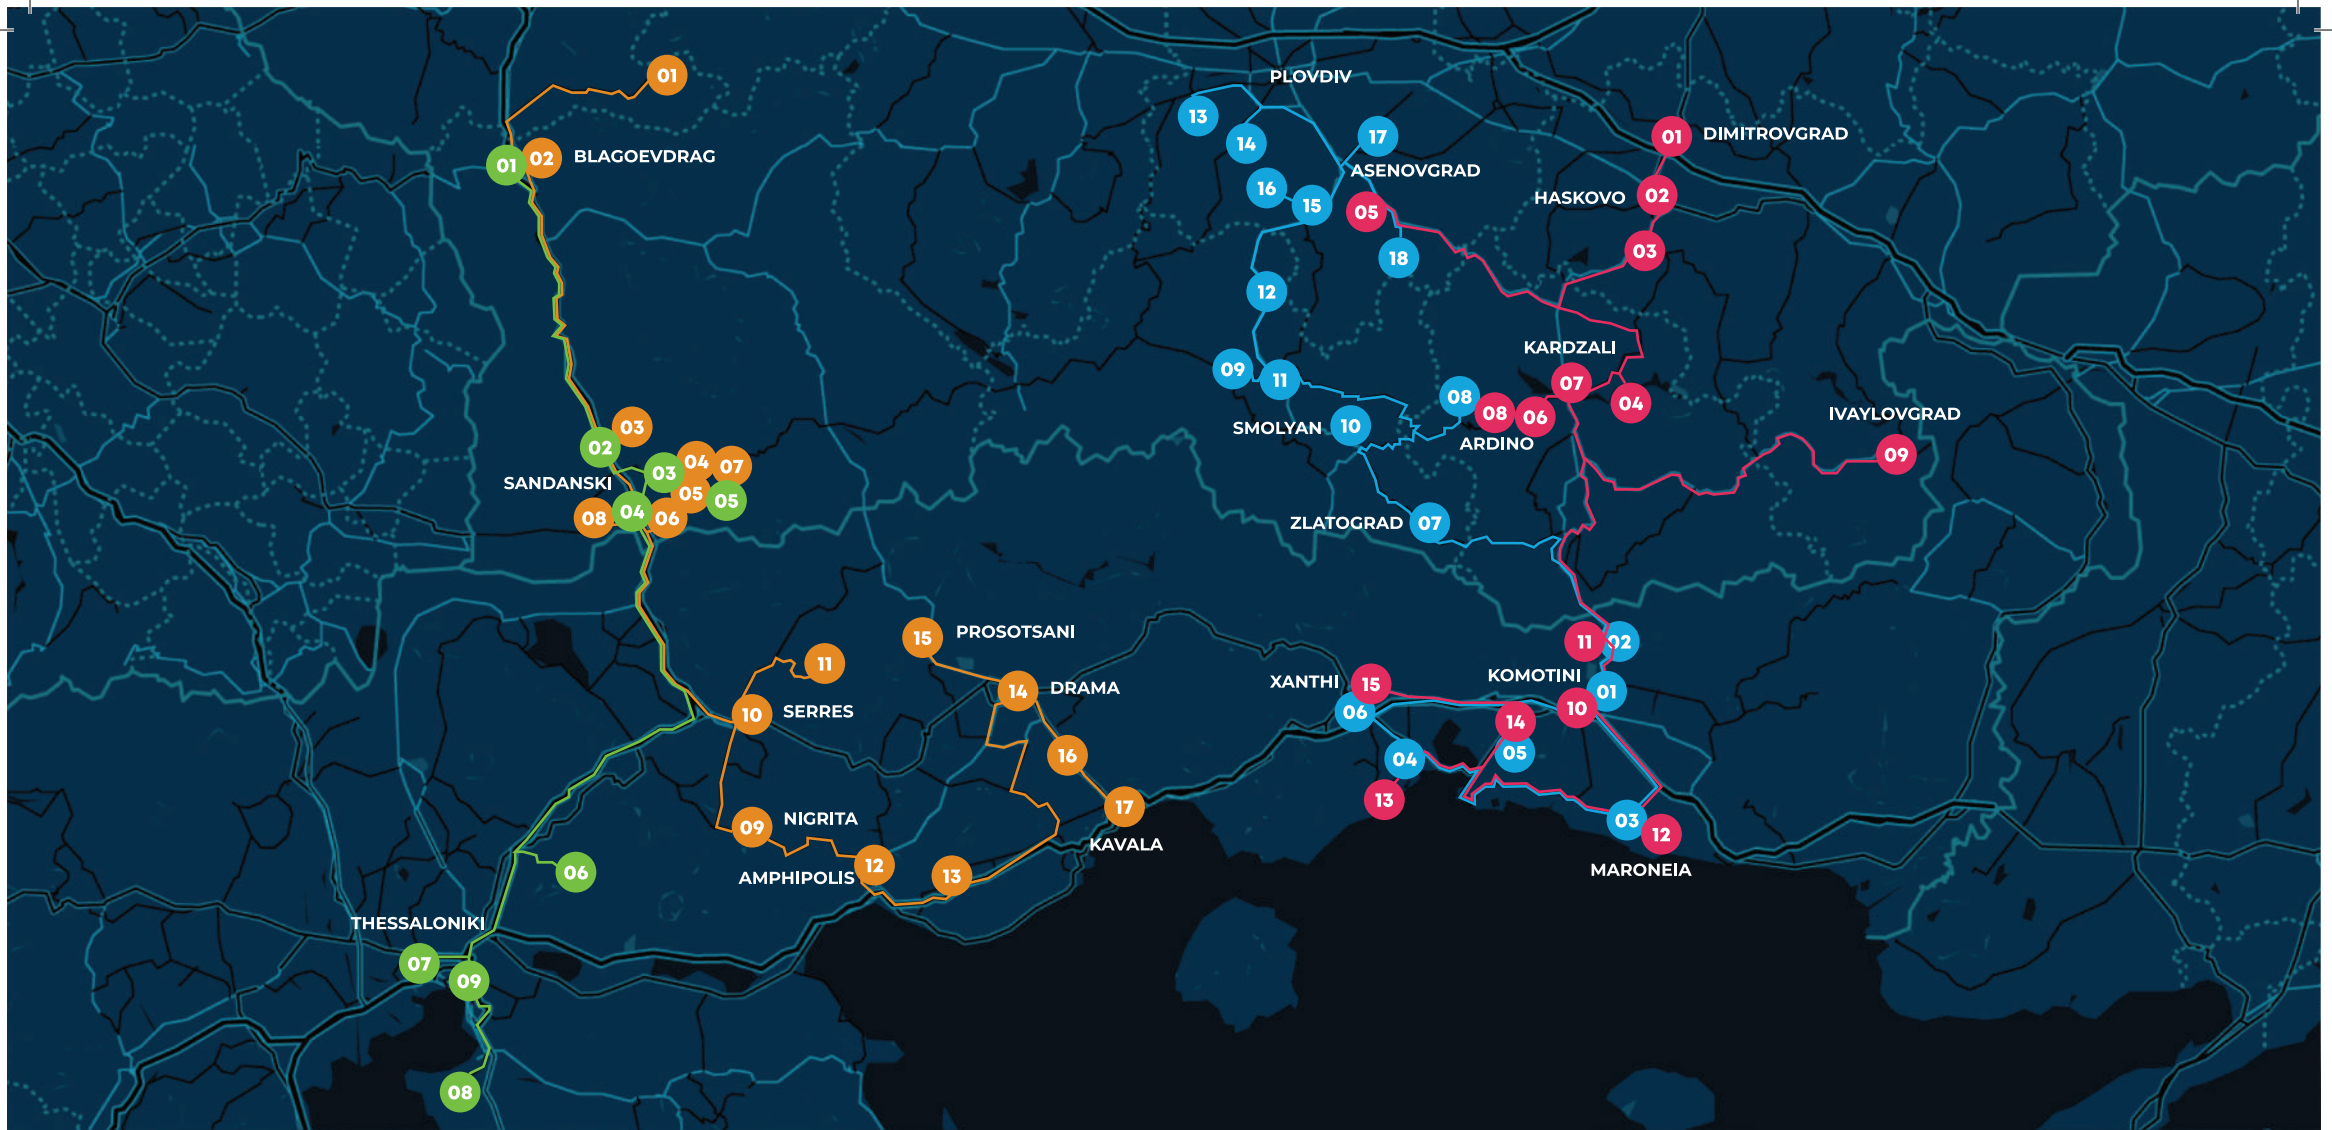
01
01 02 BLAGOEVDRAG
03
02
SANDANSKI
03 04 07
05 05
08 04 06
11
10 SERRES
15 PROSOTSANI
14 DRAMA
16
17
KAVALA
09 NIGRITA
AMPHIPOLIS 12
13
06
THESSALONIKI
07 09
08
PLOVDIV
13
14
17
ASENOVGRAD
16
15
05
18
12
09
11
SMOLYAN 10
08
08 06
ARDINO
ZLATOGRAD 07
01 DIMITROVGRAD
HASKOVO 02
03
KARDZALI
07
04
IVAYLOVGRAD
09
11 02
KOMOTINI
01
XANTHI 15
06
10
14
05
04
13
03
12
MARONEIA